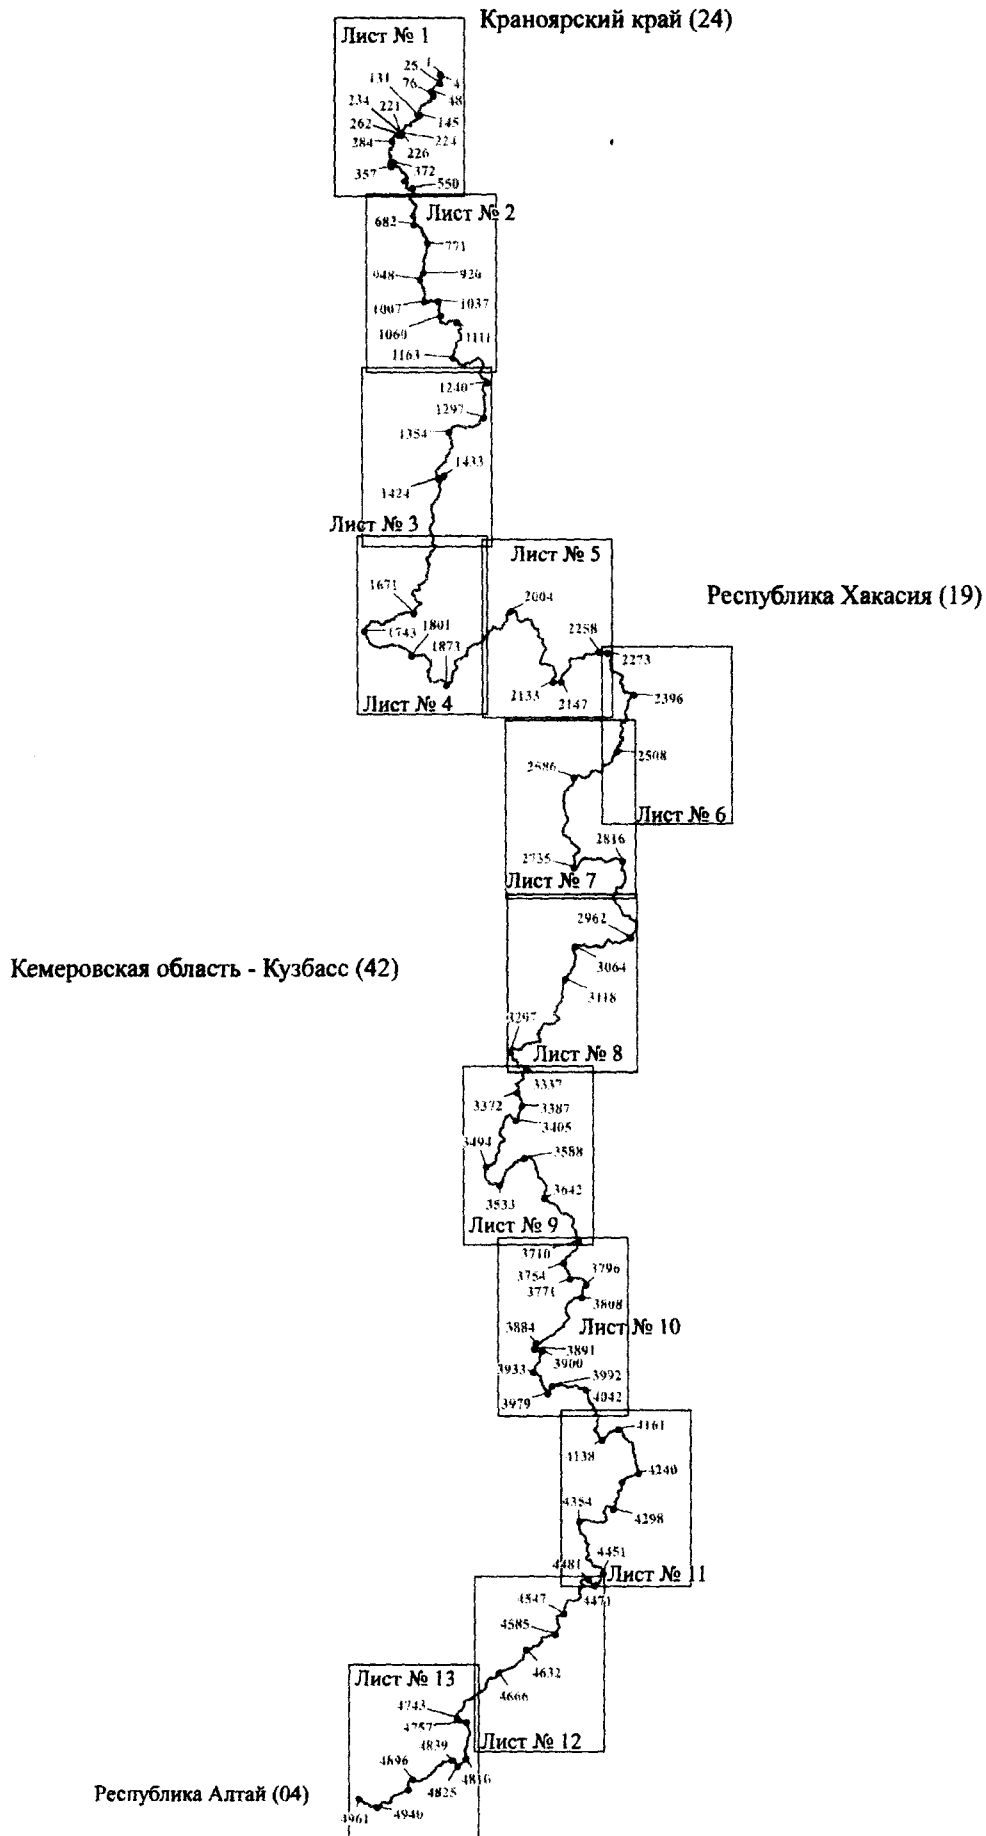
Краноярский край (24)

Лист № 1

25
1
4
131
76
48
234
221
145
262
224
284
226
357
372
550

Лист № 2

682
771
948
926
1007
1037
1069
1111
1163

1240
1297
1354
1433
1424

Лист № 3

Лист № 5

Республика Хакасия (19)

1671
2004
1743
1801
2258
1873
2273
2133
2147
2396

Лист № 4

2508
2586

Лист № 6

2816
2735

Лист № 7

2962

Кемеровская область - Кузбасс (42)

3064
3118
3297

Лист № 8

3337
3372
3387
3405
3494
3558
3642
3533

Лист № 9

3710
3754
3796
3771
3808

Лист № 10

3884
3891
3900
3933
3992
3979
4042

4161
4138
4240
4354
4298
4451
4481

Лист № 11

4471
4547
4585
4632
4666

Лист № 13

4743
4757

Лист № 12

4839
4896
4816
4825
4940
4961

Республика Алтай (04)